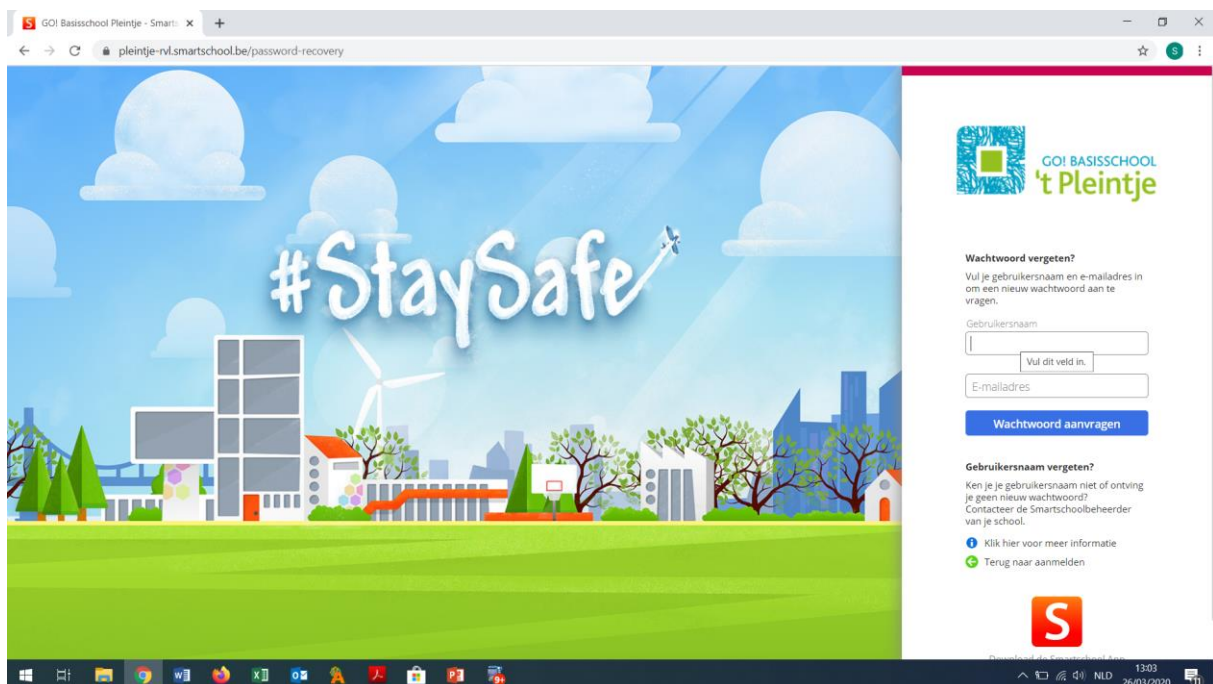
GO! Basisschool Pleintje - Smarts ×

plenitje-rvl.smartschool.be/password-recovery

#StaySafe

GO! BASISSCHOOL
't Pleintje

Wachtwoord vergeten?

Vul je gebruikersnaam en e-mailadres in om een nieuw wachtwoord aan te vragen.

Gebruikersnaam

Vul dit veld in.

E-mailadres

Wachtwoord aanvragen

Gebruikersnaam vergeten?

Ken je je gebruikersnaam niet of ontving je geen nieuw wachtwoord? Contacteer de Smartschoolbeheerder van je school.

Klik hier voor meer informatie

Terug naar aanmelden

S

Download de Smartschool App

NLD 13:03 26/03/2020